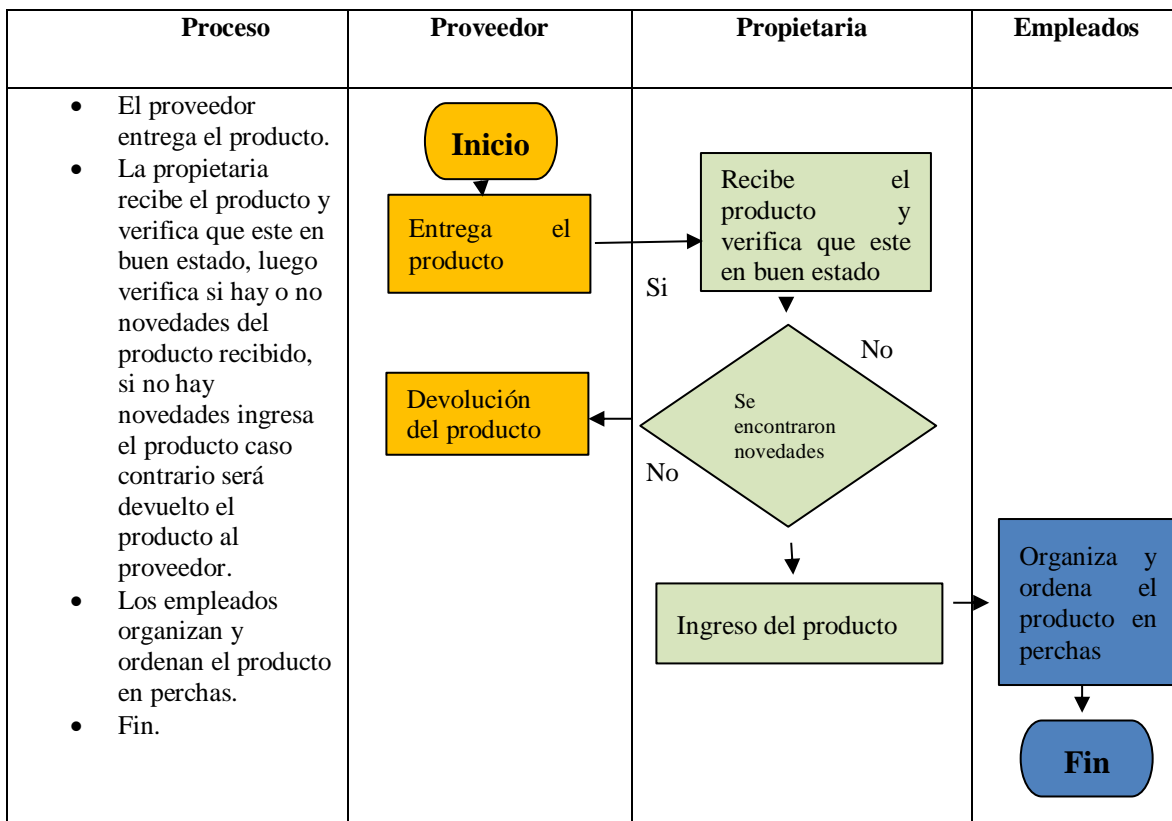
| Proceso | Proveedor | Propietaria | Empleados |
|---|---|---|---|
| • El proveedor entrega el producto. • La propietaria recibe el producto y verifica que este en buen estado, luego verifica si hay o no novedades del producto recibido, si no hay novedades ingresa el producto caso contrario será devuelto el producto al proveedor. • Los empleados organizan y ordenan el producto en perchas. • Fin. | Inicio Entrega el producto Devolución del producto | Recibe el producto y verifica que este en buen estado Si No Se encontraron novedades No Ingreso del producto | Organiza y ordena el producto en perchas Fin |